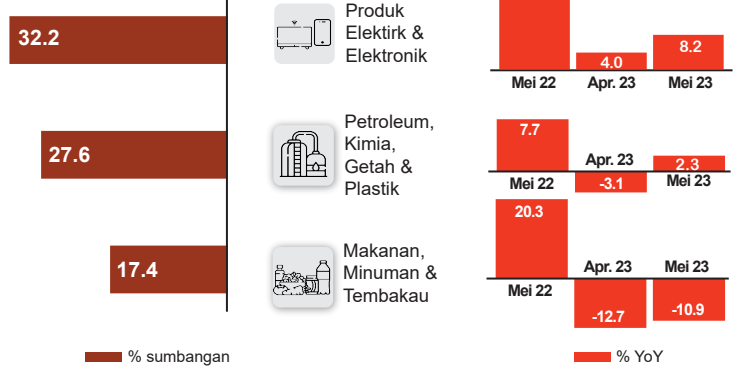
32.2

Produk Elektirk & Elektronik

4.0
8.2
Mei 22
Apr. 23
Mei 23

27.6

Petroleum, Kimia, Getah & Plastik

7.7
Apr. 23
2.3
Mei 22
-3.1
Mei 23

17.4

Makanan, Minuman & Tembakau

20.3
Apr. 23
Mei 23
Mei 22
-12.7
-10.9

% sumbangan

% YoY